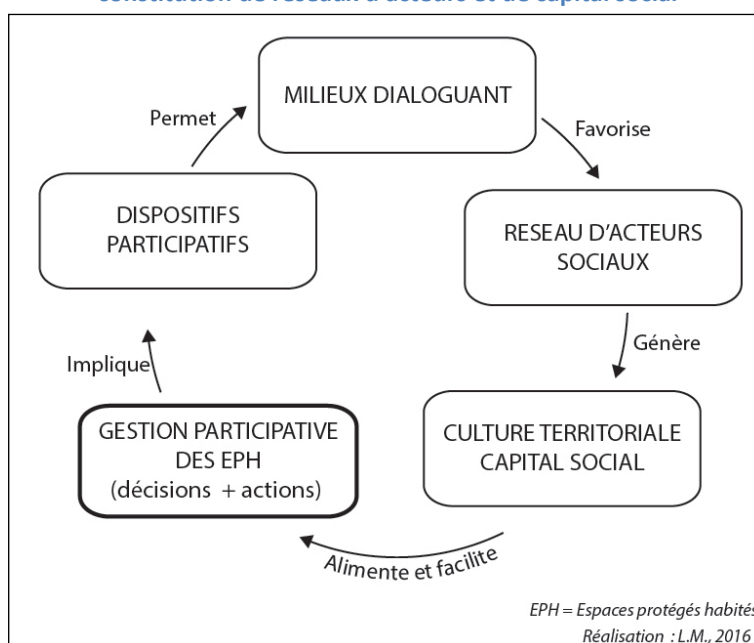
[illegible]

MILIEUX DIALOGUANT

Favorise

RESEAU D'ACTEURS SOCIAUX

Génère

CULTURE TERRITORIALE CAPITAL SOCIAL

Alimente et facilite

GESTION PARTICIPATIVE DES EPH (décisions + actions)

Implique

DISPOSITIFS PARTICIPATIFS

Permet

EPH = Espaces protégés habités
Réalisation : L.M., 2016